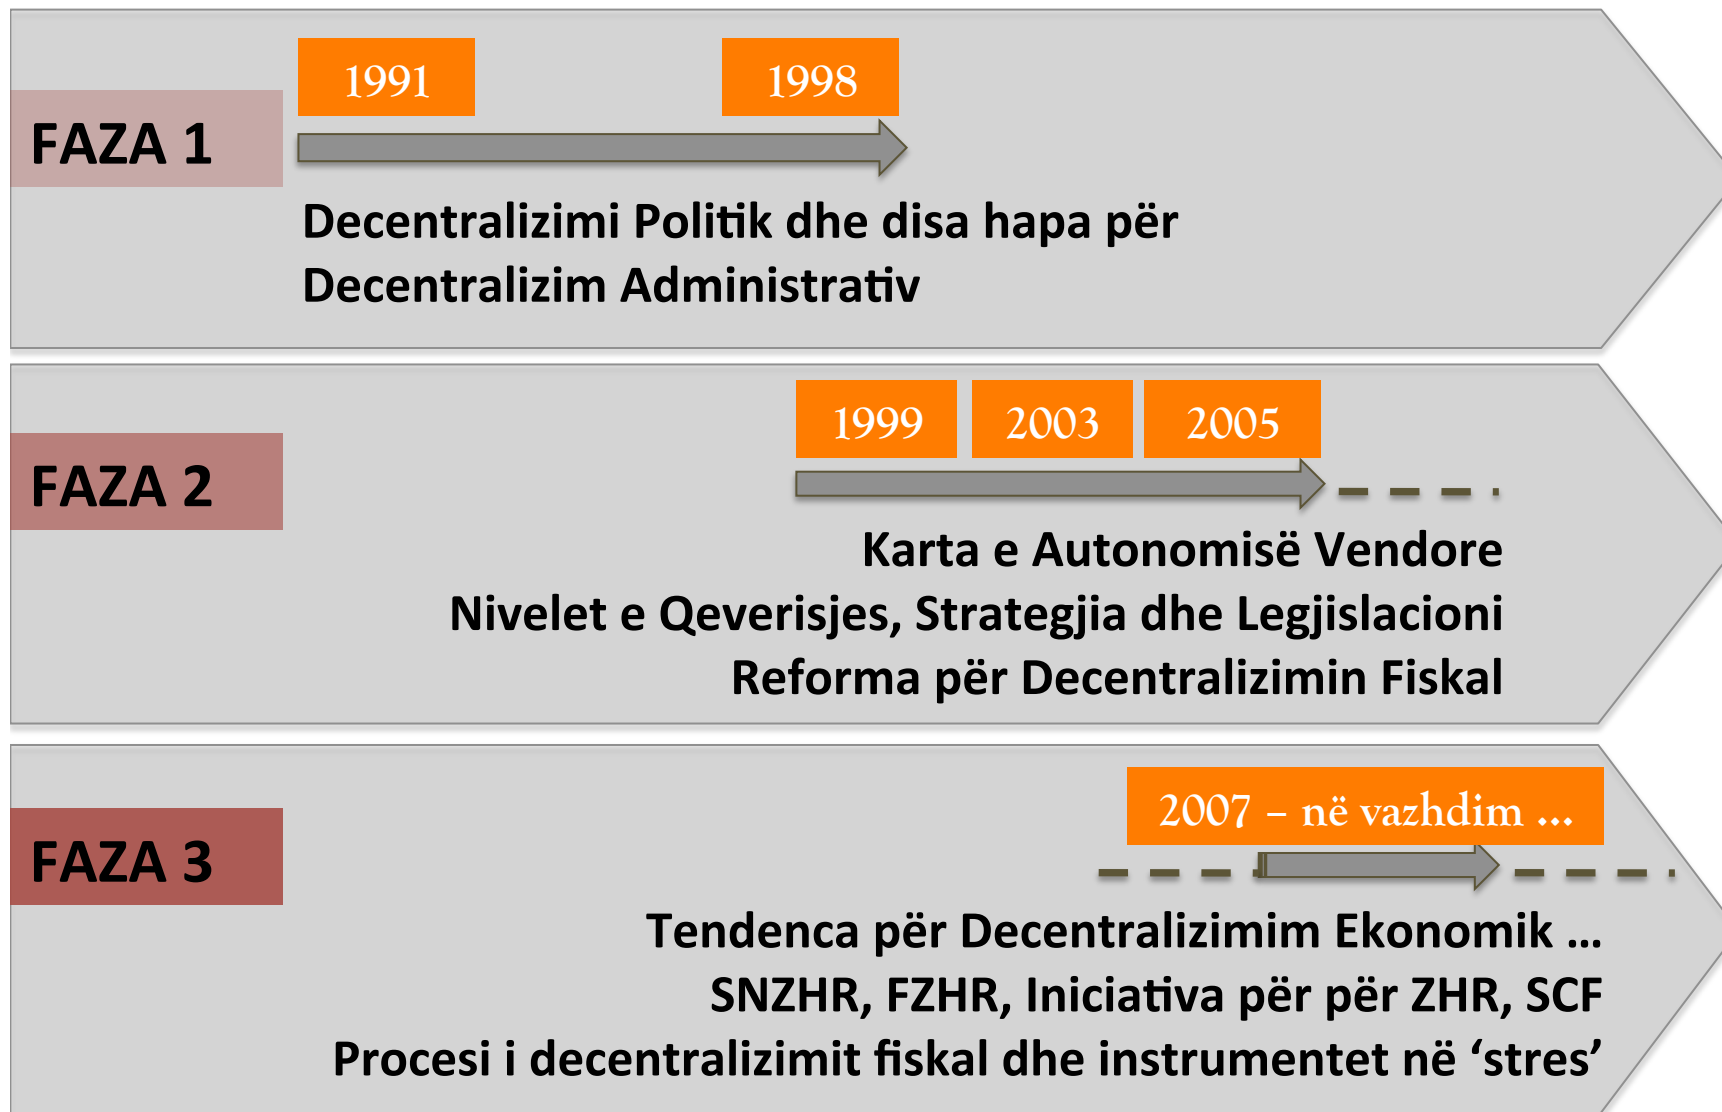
FAZA 1

1991

1998

Decentralizimi Politik dhe disa hapa për Decentralizim Administrativ

FAZA 2

1999

2003

2005

Karta e Autonomisë Vendore
Nivelet e Qeverisjes, Strategjia dhe Legjislacioni
Reforma për Decentralizimin Fiskal

FAZA 3

2007 – në vazhdim ...

Tendenca për Decentralizimim Ekonomik ...
SNZHR, FZHR, Iniciativa për për ZHR, SCF
Procesi i decentralizimit fiskal dhe instrumentet në 'stres'